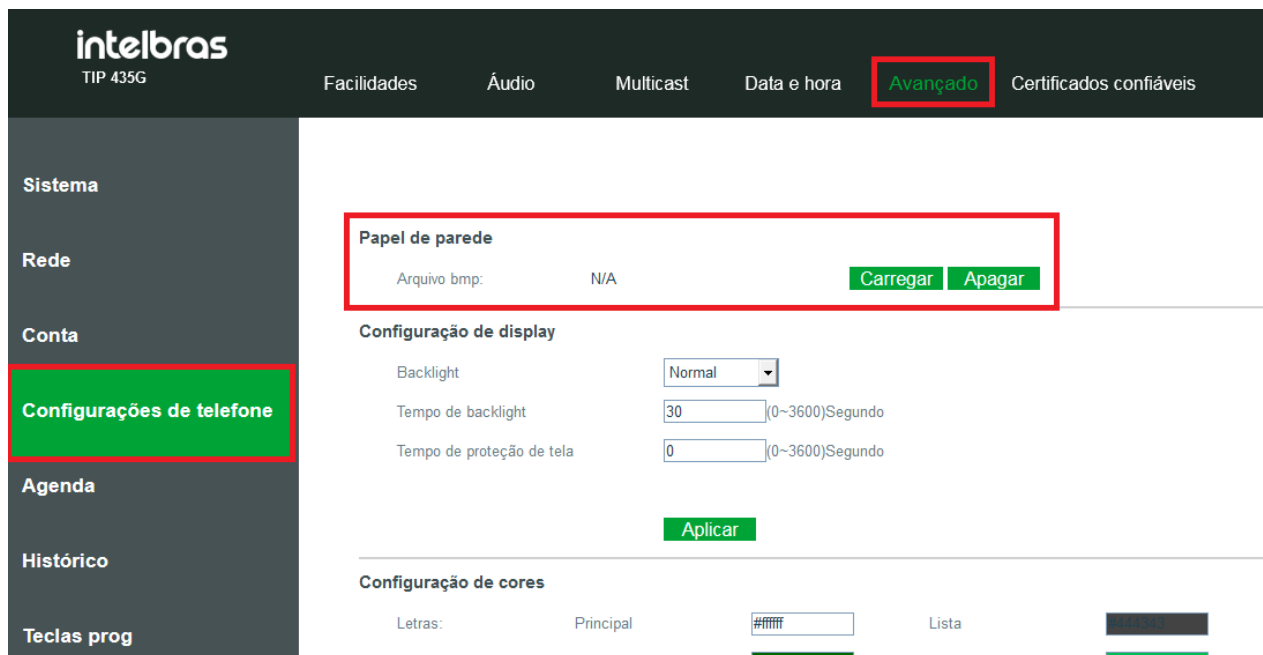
intelbras
TIP 435G

Facilidades Áudio Multicast Data e hora Avançado Certificados confiáveis

Sistema

Rede

Conta

Configurações de telefone

Agenda

Histórico

Teclas prog

Papel de parede

Arquivo bmp: N/A Carregar Apagar

Configuração de display

Backlight Normal

Tempo de backlight 30 (0~3600)Segundo

Tempo de proteção de tela 0 (0~3600)Segundo

Aplicar

Configuração de cores

Letras: Principal #ffffff Lista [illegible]